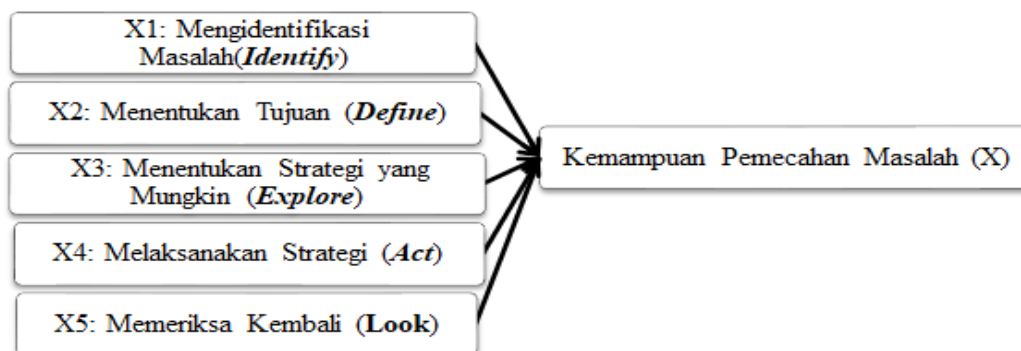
X1: Mengidentifikasi Masalah(*Identify*)

X2: Menentukan Tujuan (*Define*)

X3: Menentukan Strategi yang Mungkin (*Explore*)

X4: Melaksanakan Strategi (*Act*)

X5: Memeriksa Kembali (**Look**)

Kemampuan Pemecahan Masalah (X)